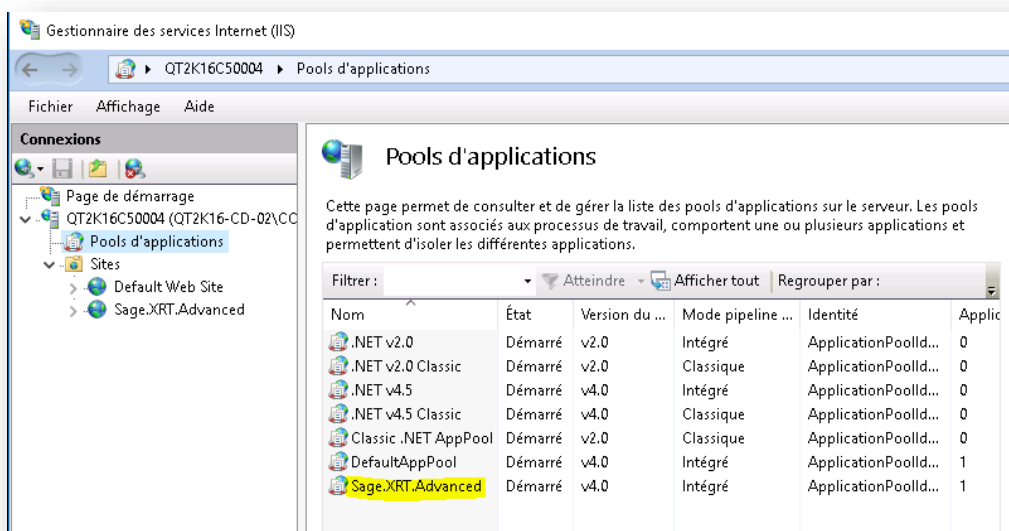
Gestionnaire des services Internet (IIS)

QT2K16C50004 ▸ Pools d'applications

Fichier Affichage Aide

Connexions

Page de démarrage
QT2K16C50004 (QT2K16-CD-02\CC
Pools d'applications
Sites
Default Web Site
Sage.XRT.Advanced

Pools d'applications

Cette page permet de consulter et de gérer la liste des pools d'applications sur le serveur. Les pools d'application sont associés aux processus de travail, comportent une ou plusieurs applications et permettent d'isoler les différentes applications.

Filtrer : Atteindre Afficher tout Regrouper par :

| Nom | État | Version du ... | Mode pipeline ... | Identité | Applic |
|---|---|---|---|---|---|
| .NET v2.0 | Démarré | v2.0 | Intégré | ApplicationPoolId... | 0 |
| .NET v2.0 Classic | Démarré | v2.0 | Classique | ApplicationPoolId... | 0 |
| .NET v4.5 | Démarré | v4.0 | Intégré | ApplicationPoolId... | 0 |
| .NET v4.5 Classic | Démarré | v4.0 | Classique | ApplicationPoolId... | 0 |
| Classic .NET AppPool | Démarré | v2.0 | Classique | ApplicationPoolId... | 0 |
| DefaultAppPool | Démarré | v4.0 | Intégré | ApplicationPoolId... | 1 |
| Sage.XRT.Advanced | Démarré | v4.0 | Intégré | ApplicationPoolId... | 1 |